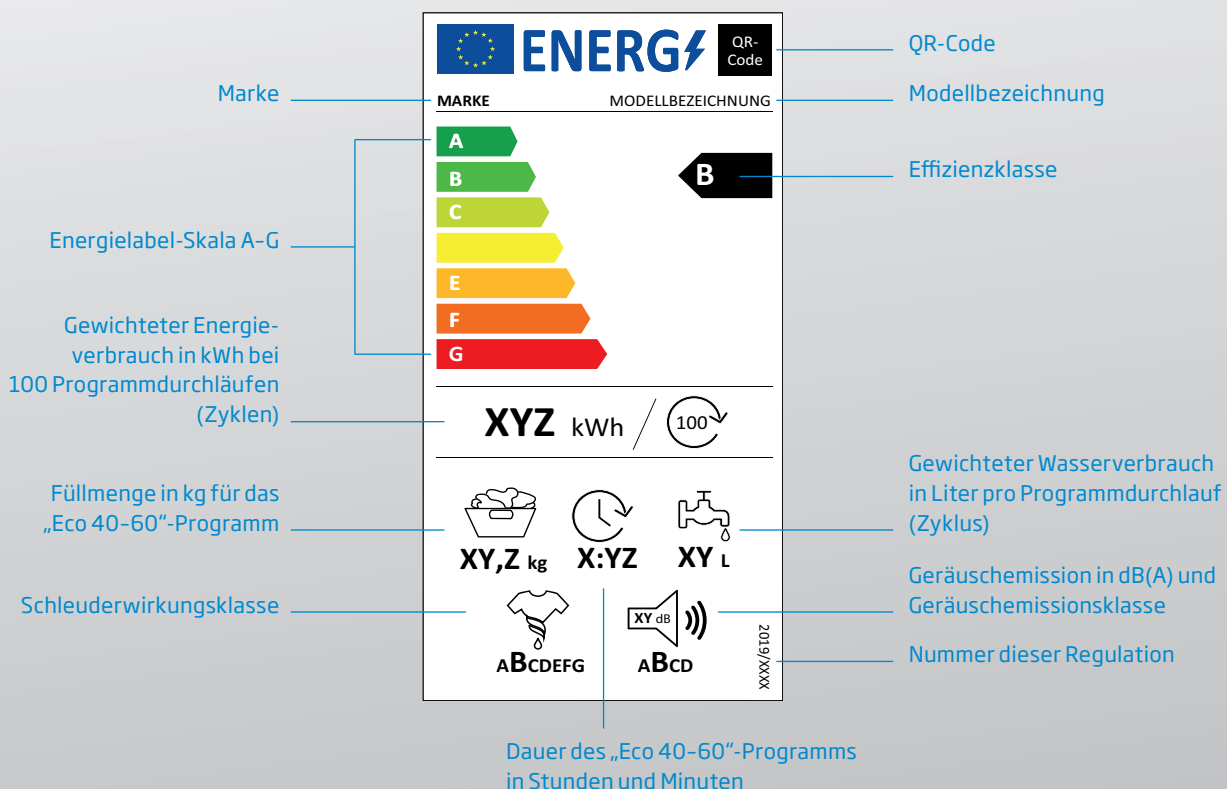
ENERG

QR-Code

QR-Code

Marke

MARKE

MODELLBEZEICHNUNG

Modellbezeichnung

A

B

C

E

F

G

B

Effizienzklasse

Energielabel-Skala A–G

Gewichteter Energieverbrauch in kWh bei 100 Programmdurchläufen (Zyklen)

XYZ kWh / 100

Füllmenge in kg für das „Eco 40-60"-Programm

XY,Z kg

X:YZ

XY L

Gewichteter Wasserverbrauch in Liter pro Programmdurchlauf (Zyklus)

Geräuschemission in dB(A) und Geräuschemissionsklasse

Schleuderwirkungsklasse

XY dB

ABCDEFG

ABCD

2019/XXXX

Nummer dieser Regulation

Dauer des „Eco 40-60"-Programms in Stunden und Minuten